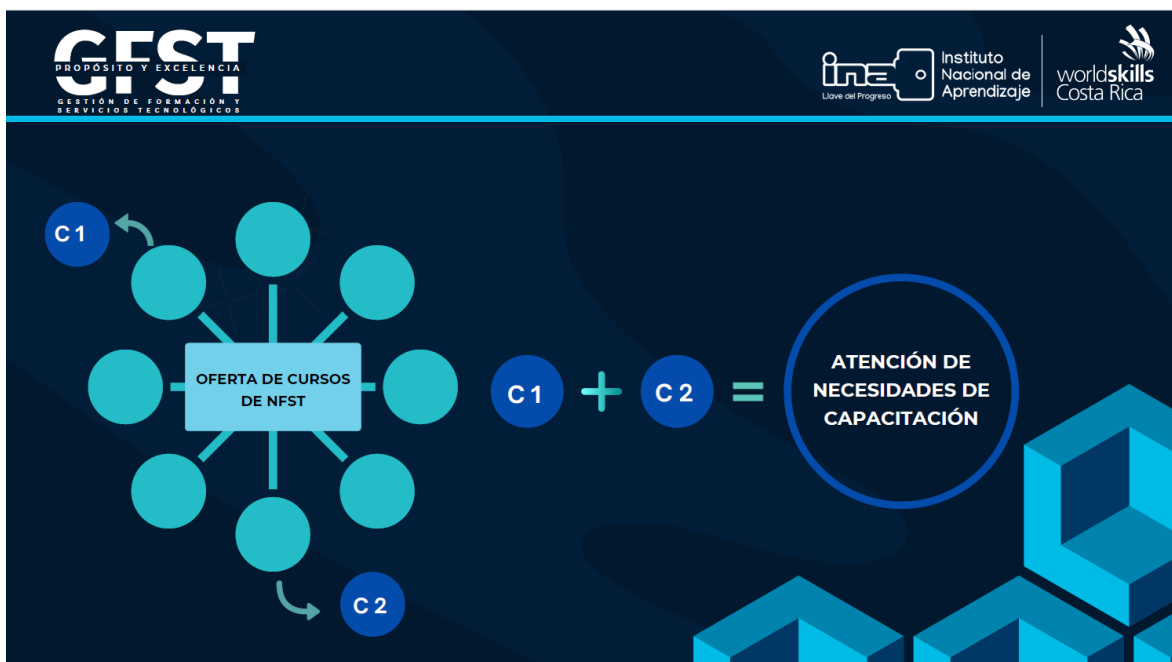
GFST
PROPÓSITO Y EXCELENCIA
GESTIÓN DE FORMACIÓN Y SERVICIOS TECNOLÓGICOS

ina
Llave del Progreso
Instituto Nacional de Aprendizaje
worldskills Costa Rica

C 1

OFERTA DE CURSOS DE NFST

C 2

C 1 + C 2 = ATENCIÓN DE NECESIDADES DE CAPACITACIÓN